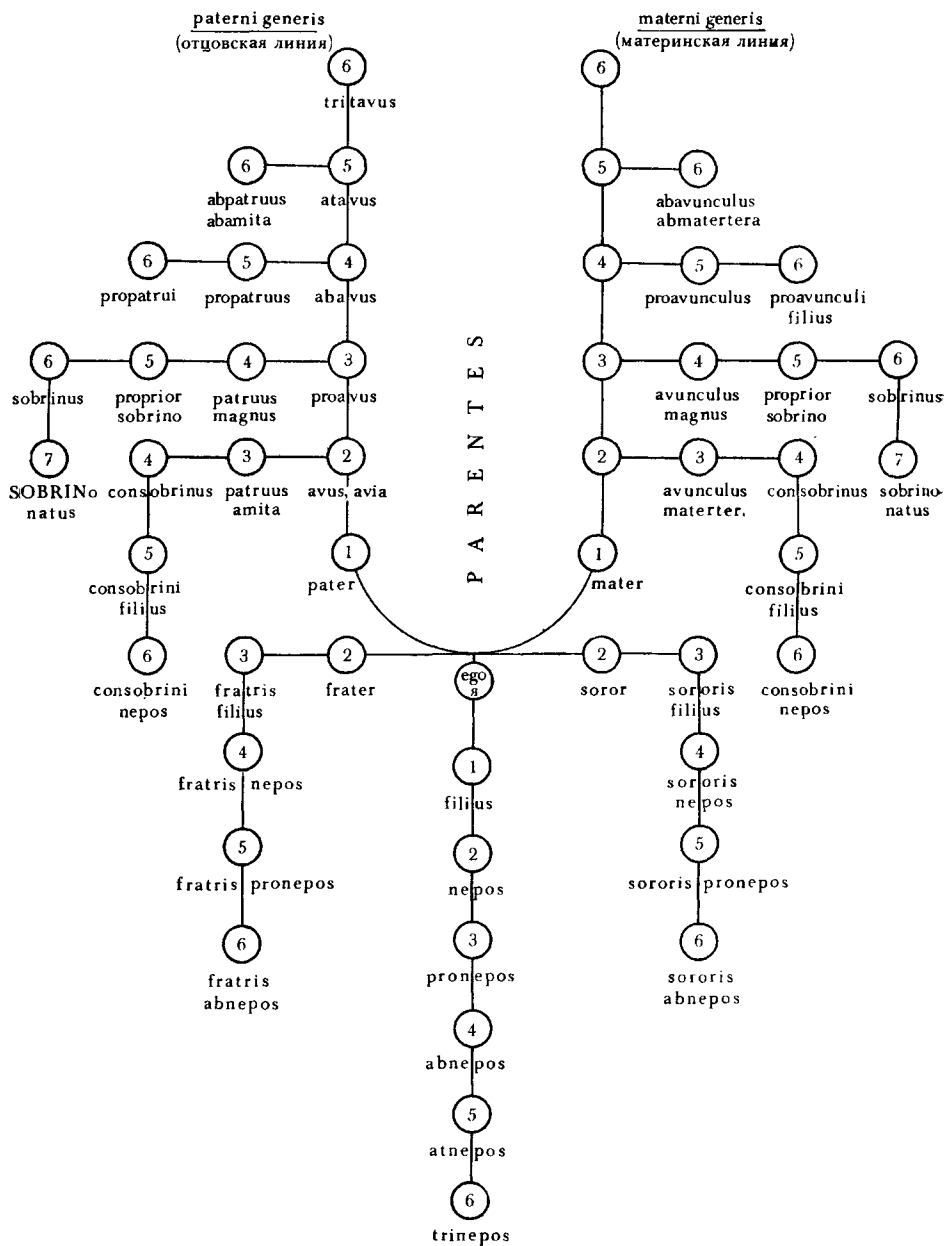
paterni generis
(отцовская линия)

materni generis
(материнская линия)

6
tritavus

5
atavus

6
abpatruus
abamita

4
abavus

5
propatruus

6
propatrui

3
proavus

4
patruus
magnus

5
proprior
sobrino

6
sobrinus

7
SOBRINo
natus

2
avus, avia

3
patruus
amita

4
consobrinus

5
consobrini
filius

6
consobrini
nepos

1
pater

PARENTES

6

5

6
abavunculus
abmatertera

4

5
proavunculus

6
proavunculi
filius

3

4
avunculus
magnus

5
proprior
sobrino

6
sobrinus

7
sobrino-
natus

2

3
avunculus
materter.

4
consobrinus

5
consobrini
filius

6
consobrini
nepos

1
mater

ego
я

2
frater

3
fratris
filius

4
fratris nepos

5
fratris pronepos

6
fratris
abnepos

1
filius

2
nepos

3
pronepos

4
abnepos

5
atnepos

6
trinepos

2
soror

3
sororis
filius

4
sororis
nepos

5
sororis pronepos

6
sororis
abnepos